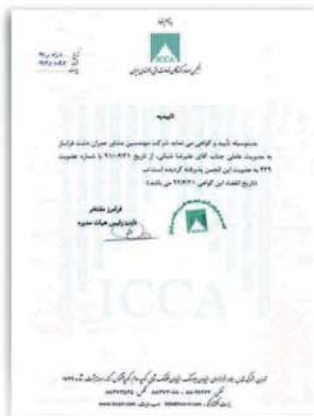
ICCA

تاییدیه

بدینوسیله تایید و گواهی می نماید شرکت مهندسین مشاور عمران جنت فرانتر به مدیریت عاملی جناب آقای علیرضا شبانی، از تاریخ ۹۱/۰۸/۲۲ با شماره عضویت ۳۲۹ به عضویت این انجمن پذیرفته گردیده است.

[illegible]

ICCA

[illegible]